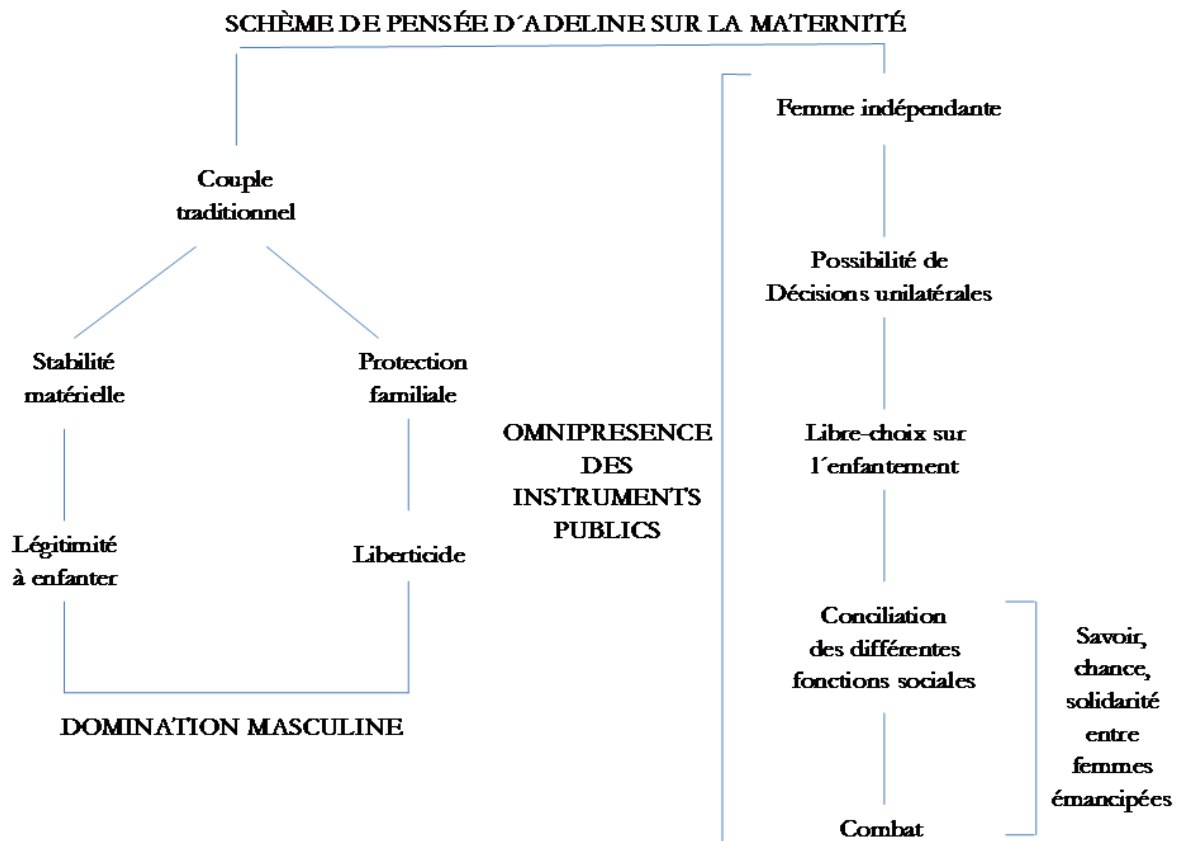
SCHÈME DE PENSÉE D´ADELINE SUR LA MATERNITÉ

Couple traditionnel

Stabilité matérielle

Protection familiale

Légitimité à enfanter

Liberticide

DOMINATION MASCULINE

OMNIPRESENCE DES INSTRUMENTS PUBLICS

Femme indépendante

Possibilité de Décisions unilatérales

Libre-choix sur l´enfantement

Conciliation des différentes fonctions sociales

Combat

Savoir, chance, solidarité entre femmes émancipées